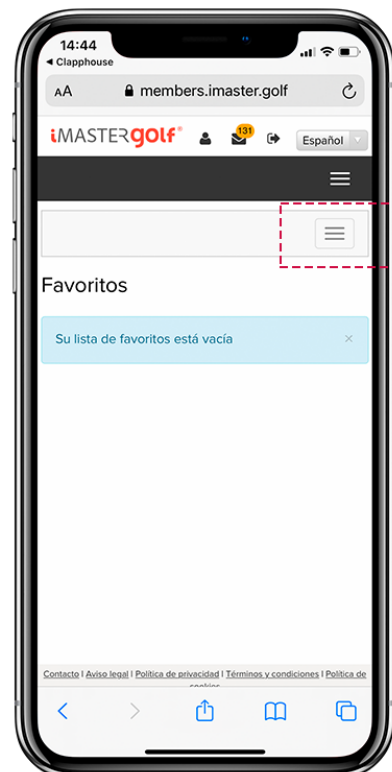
14:44
◀ Clapphouse
AA members.imaster.golf

iMASTERgolf® 131 Español

Favoritos

Su lista de favoritos está vacía ×

Contacto | Aviso legal | Política de privacidad | Términos y condiciones | Política de cookies